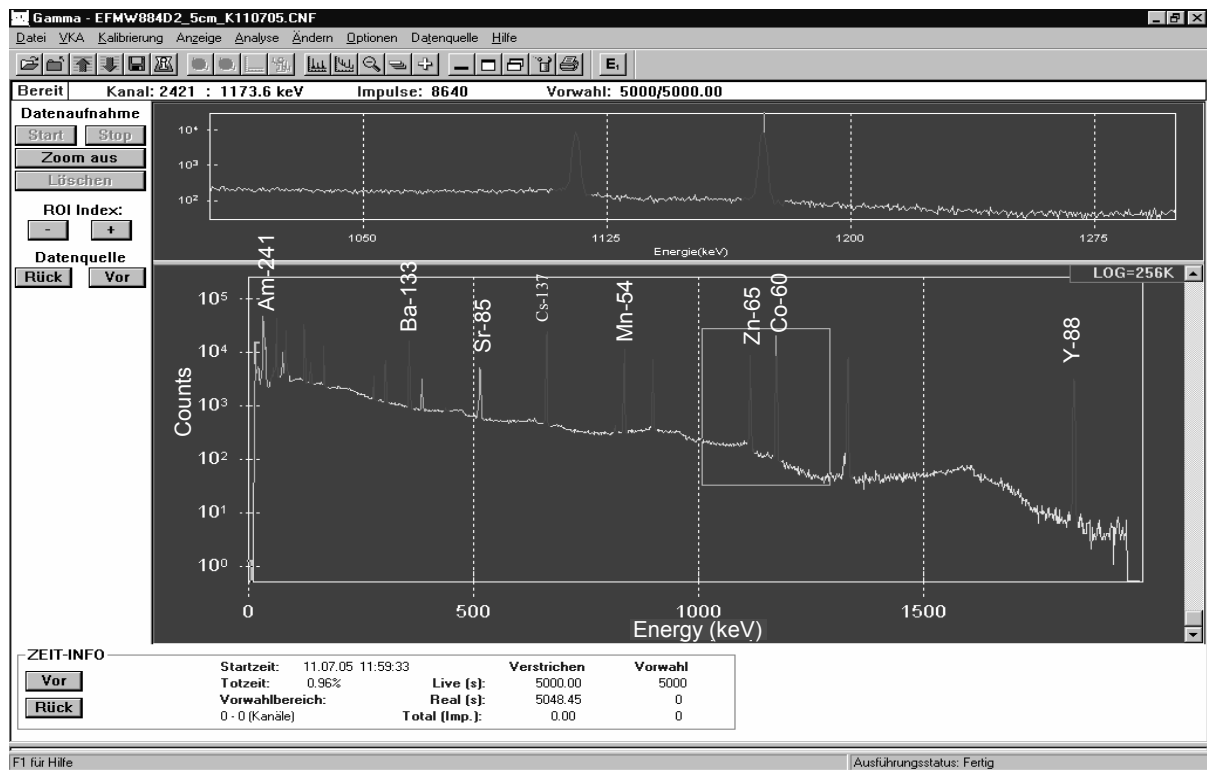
Gamma - EFMW884D2_5cm_K110705.CNF

Datei VKA Kalibrierung Anzeige Analyse Ändern Optionen Datenquelle Hilfe

E₁

Bereit Kanal: 2421 : 1173.6 keV Impulse: 8640 Vorwahl: 5000/5000.00

Datenaufnahme
Start Stop
Zoom aus
Löschen
ROI Index:
- +
Datenquelle
Rück Vor

$10^4$
$10^3$
$10^2$
1050 1125 1200 1275
Energie(keV)

LOG=256K

Am-241 Ba-133 Sr-85 Cs-137 Mn-54 Zn-65 Co-60 Y-88

$10^5$
$10^4$
$10^3$
$10^2$
$10^1$
$10^0$
Counts
0 500 1000 1500
Energy (keV)

ZEIT-INFO
Vor
Rück

| Startzeit: | 11.07.05 11:59:33 | | Verstrichen | Vorwahl |
|---|---|---|---|---|
| Totzeit: | 0.96% | Live (s): | 5000.00 | 5000 |
| Vorwahlbereich: | | Real (s): | 5048.45 | 0 |
| 0 - 0 (Kanäle) | | Total (Imp.): | 0.00 | 0 |

F1 für Hilfe
Ausführungsstatus: Fertig